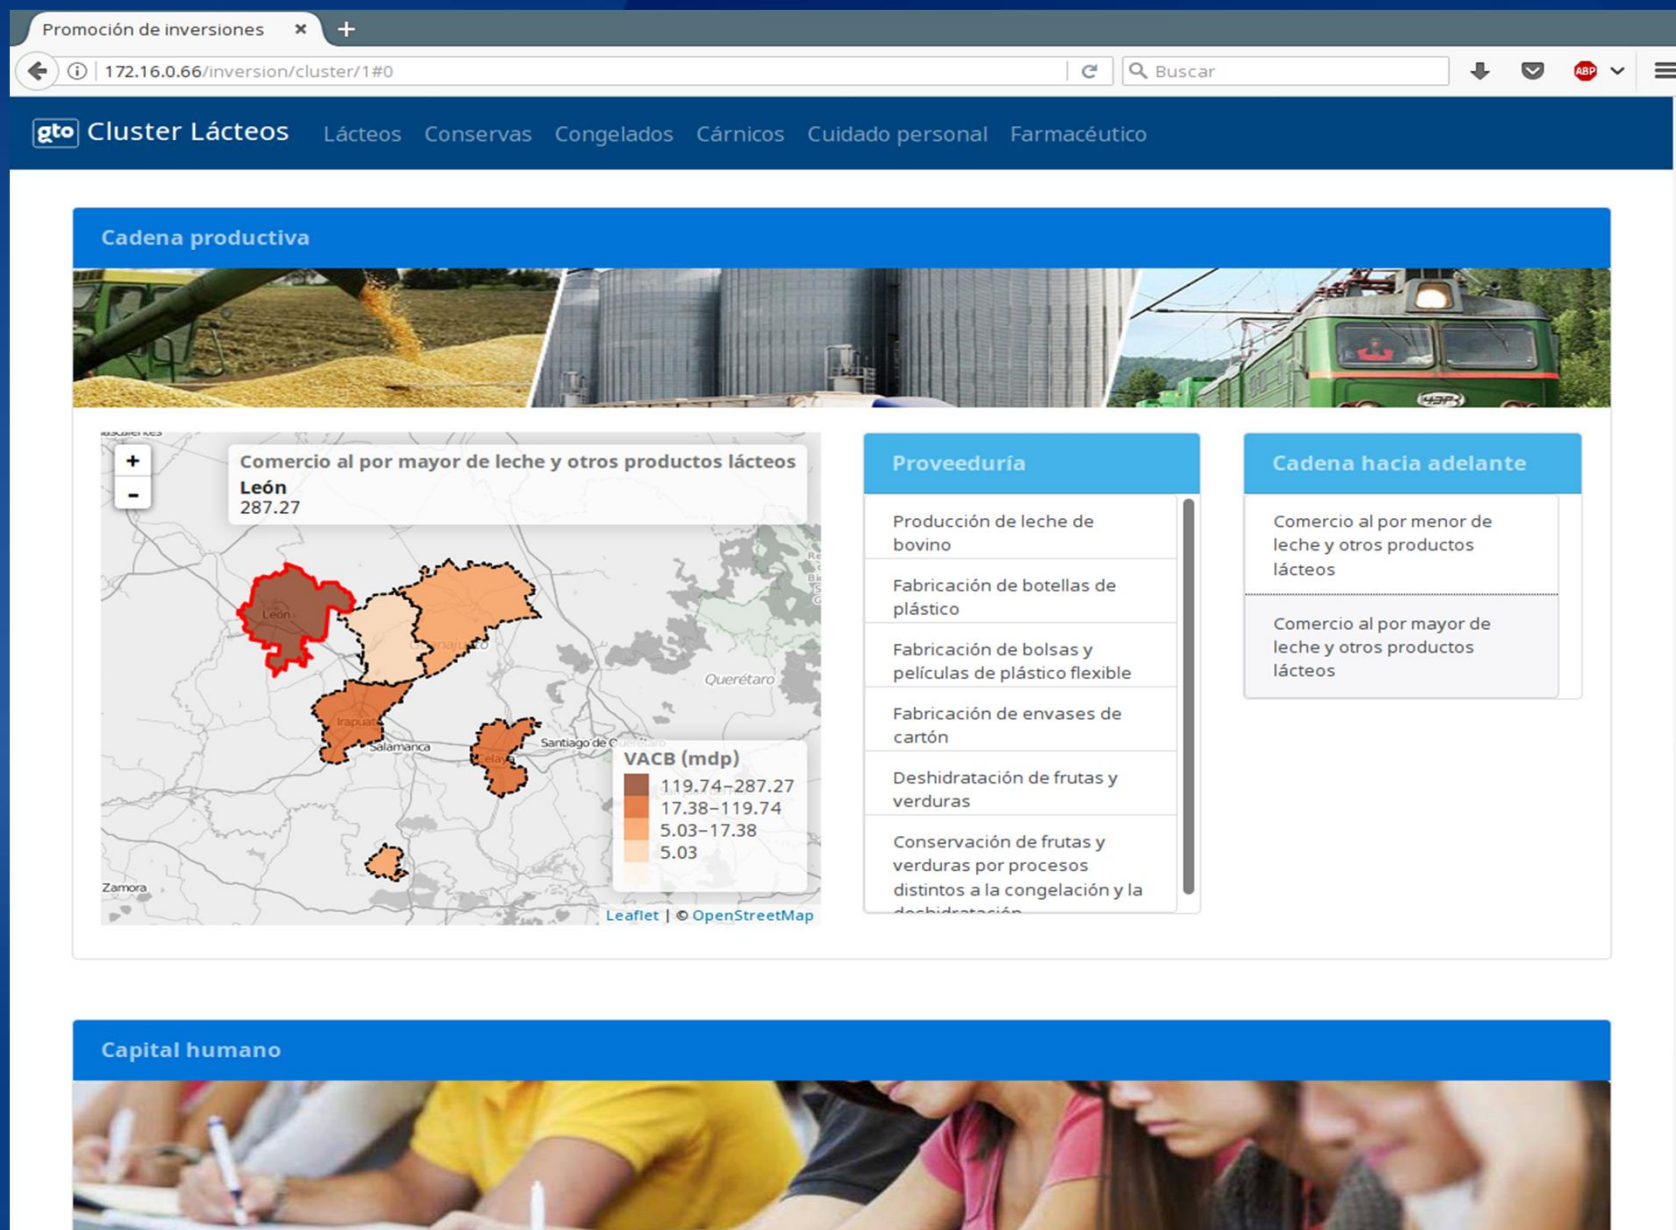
Promoción de inversiones ×

172.16.0.66/inversion/cluster/1#0

Buscar

ABP

gto Cluster Lácteos Lácteos Conservas Congelados Cárnicos Cuidado personal Farmacéutico

Cadena productiva

+
-

Comercio al por mayor de leche y otros productos lácteos
León
287.27

León
Irapuato
Salamanca
Santiago de Querétaro
Querétaro
Celaya
Zamora

VACB (mdp)
119.74–287.27
17.38–119.74
5.03–17.38
5.03

Leaflet | © OpenStreetMap

Proveeduría

Producción de leche de bovino

Fabricación de botellas de plástico

Fabricación de bolsas y películas de plástico flexible

Fabricación de envases de cartón

Deshidratación de frutas y verduras

Conservación de frutas y verduras por procesos distintos a la congelación y la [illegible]

Cadena hacia adelante

Comercio al por menor de leche y otros productos lácteos

Comercio al por mayor de leche y otros productos lácteos

Capital humano